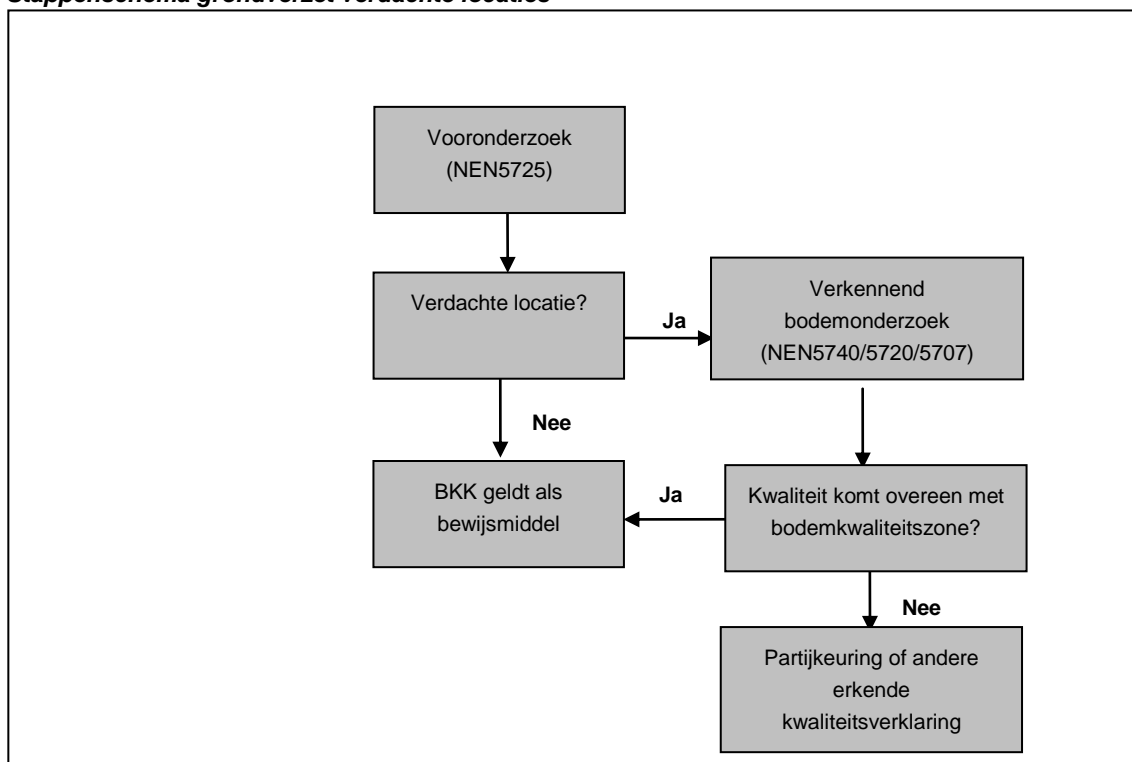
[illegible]

Vooronderzoek (NEN5725)

Verdachte locatie?

Ja

Verkennend bodemonderzoek (NEN5740/5720/5707)

Nee

BKK geldt als bewijsmiddel

Ja

Kwaliteit komt overeen met bodemkwaliteitszone?

Nee

Partijkeuring of andere erkende kwaliteitsverklaring